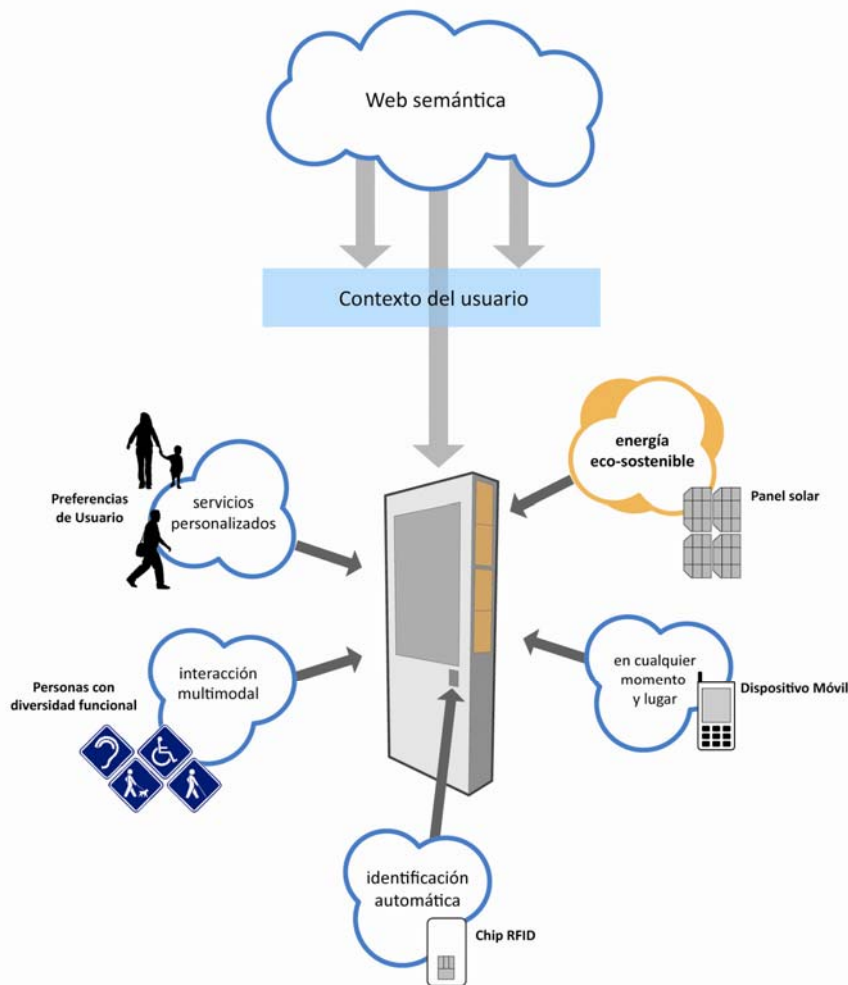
Web semántica

Contexto del usuario

Preferencias de Usuario

servicios personalizados

energía eco-sostenible

Panel solar

Personas con diversidad funcional

interacción multimodal

en cualquier momento y lugar

Dispositivo Móvil

identificación automática

Chip RFID